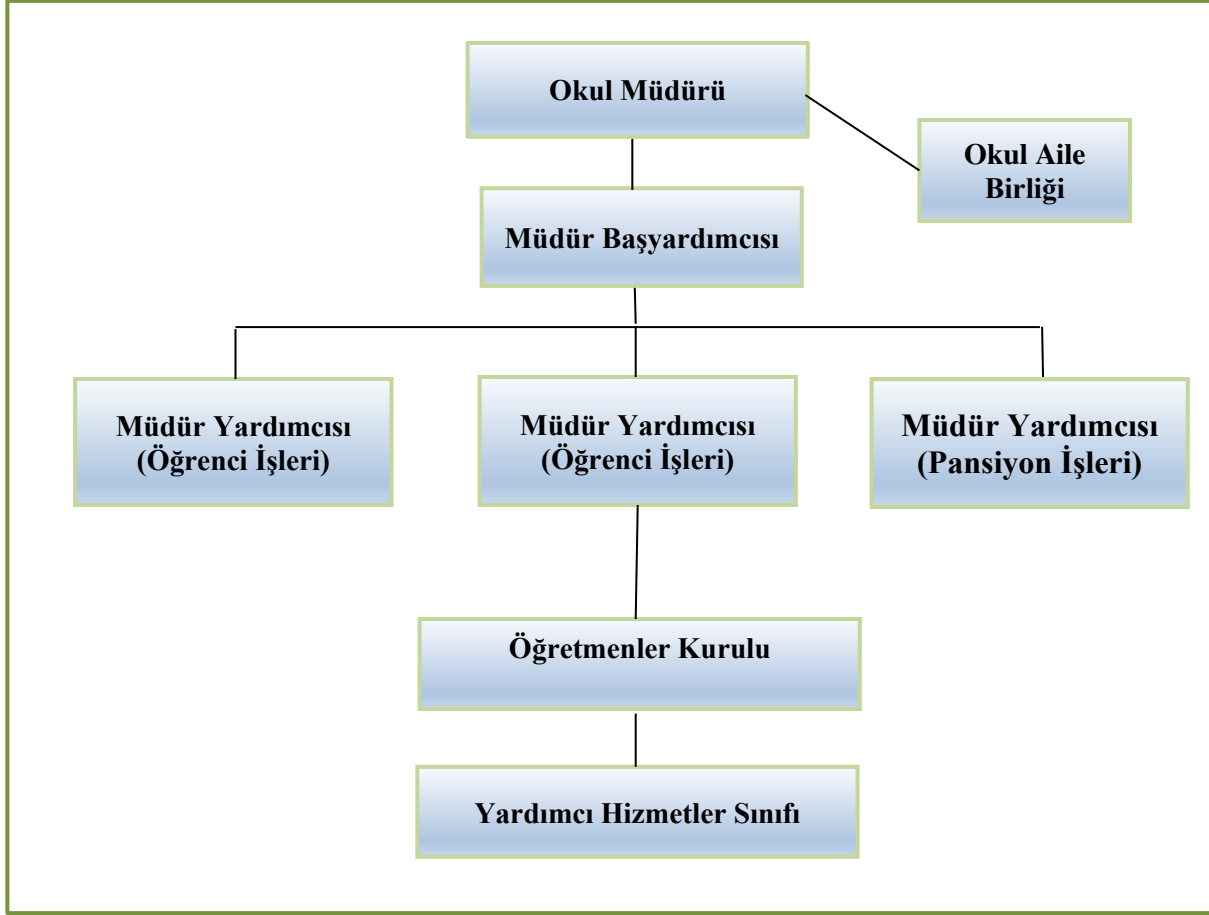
Okul Müdürü

Okul Aile Birliği

Müdür Başyardımcısı

Müdür Yardımcısı (Öğrenci İşleri)

Müdür Yardımcısı (Öğrenci İşleri)

Müdür Yardımcısı (Pansiyon İşleri)

Öğretmenler Kurulu

Yardımcı Hizmetler Sınıfı